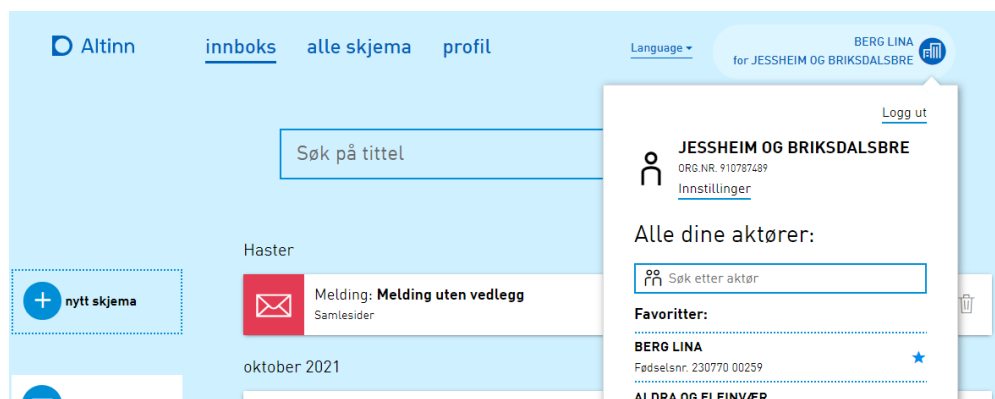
Altinn

innboks alle skjema profil

Language

BERG LINA
for JESSHEIM OG BRIKSDALSBRE

Logg ut

JESSHEIM OG BRIKSDALSBRE
ORG.NR. 910787489
Innstillinger

Alle dine aktører:

Søk etter aktør

Favoritter:

BERG LINA
Fødselsnr. 230770 00259

ALDRA OG FLEINVÆR

Søk på tittel

Haster

nytt skjema

Melding: Melding uten vedlegg
Samlesider

oktober 2021